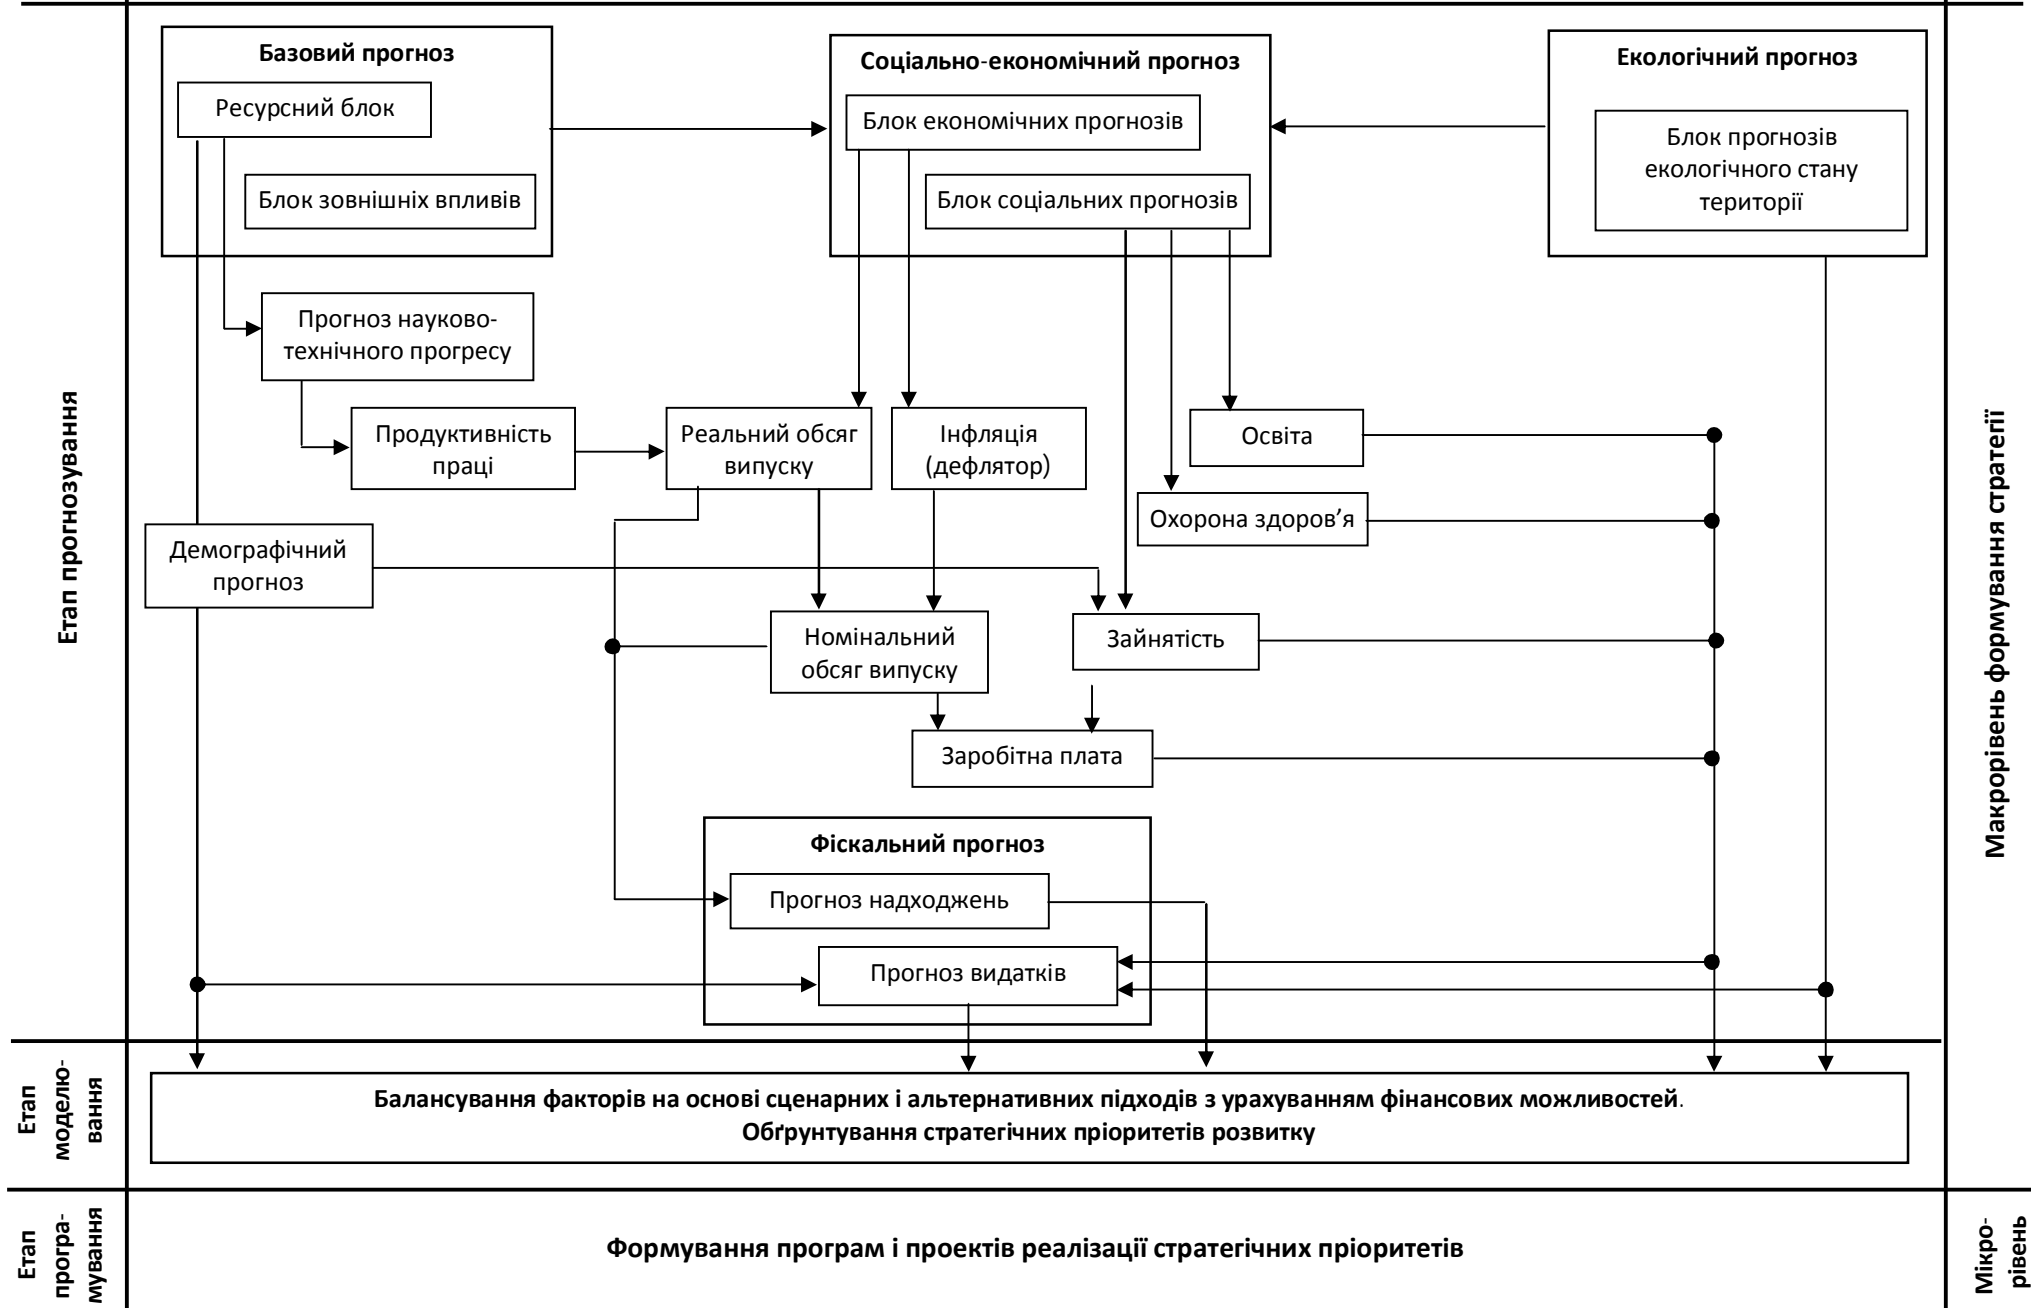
Етап прогнозування

Базовий прогноз

Ресурсний блок

Блок зовнішніх впливів

Соціально-економічний прогноз

Блок економічних прогнозів

Блок соціальних прогнозів

Екологічний прогноз

Блок прогнозів екологічного стану території

Прогноз науково-технічного прогресу

Продуктивність праці

Реальний обсяг випуску

Інфляція (дефлятор)

Освіта

Охорона здоров’я

Демографічний прогноз

Номінальний обсяг випуску

Зайнятість

Заробітна плата

Фіскальний прогноз

Прогноз надходжень

Прогноз видатків

Макрорівень формування стратегії

Етап моделю-вання

Балансування факторів на основі сценарних і альтернативних підходів з урахуванням фінансових можливостей. Обґрунтування стратегічних пріоритетів розвитку

Етап програ-мування

Формування програм і проектів реалізації стратегічних пріоритетів

Мікро-рівень